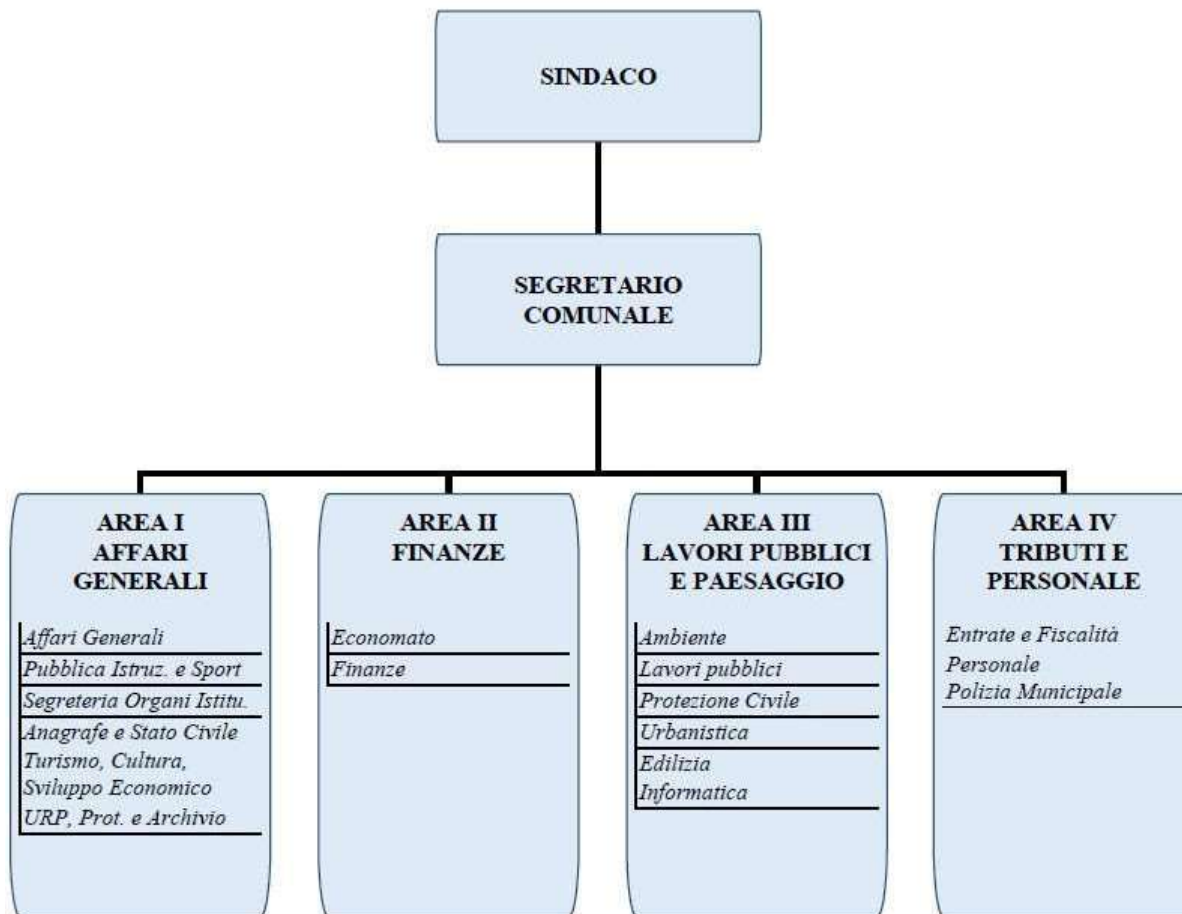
SINDACO

SEGRETARIO COMUNALE

AREA I
AFFARI GENERALI

Affari Generali
Pubblica Istruz. e Sport
Segreteria Organi Istitu.
Anagrafe e Stato Civile
Turismo, Cultura, Sviluppo Economico
URP, Prot. e Archivio

AREA II
FINANZE

Economato
Finanze

AREA III
LAVORI PUBBLICI E PAESAGGIO

Ambiente
Lavori pubblici
Protezione Civile
Urbanistica
Edilizia
Informatica

AREA IV
TRIBUTI E PERSONALE

Entrate e Fiscalità
Personale
Polizia Municipale